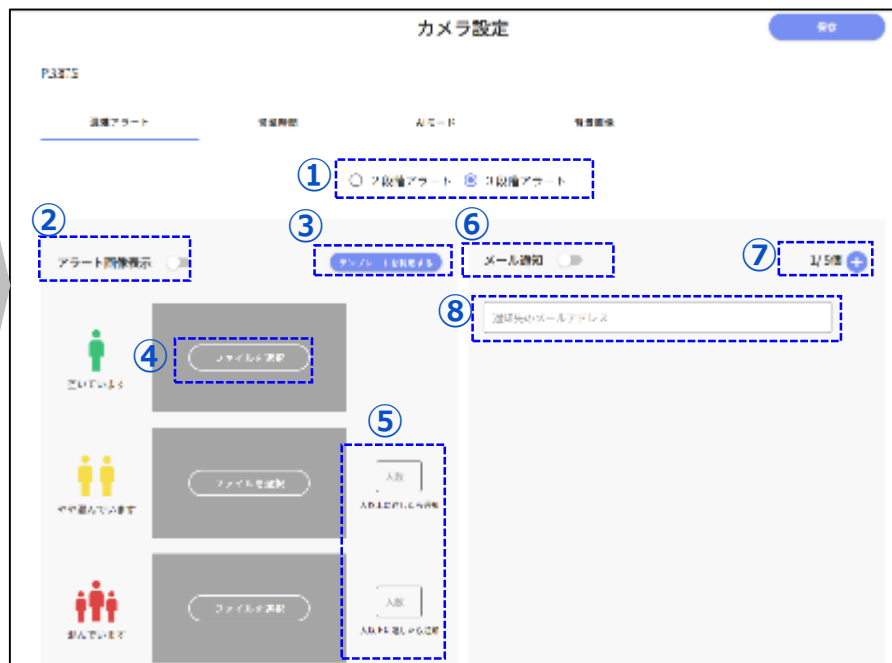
カメラ設定

保存

P3STS

混雑アラート

撮影時間

AIモード

撮影画像

①

2段階アラート　3段階アラート

②

アラート画像表示

③

テンプレートを利用する

⑥

メール通知

⑦

1/5件

⑧

通知先のメールアドレス

④

ファイルを選択

空いています

⑤

ファイルを選択

人数

人数 以上になったら混雑

やや混んでいます

ファイルを選択

人数

人数 以上になったら混雑

混んでいます